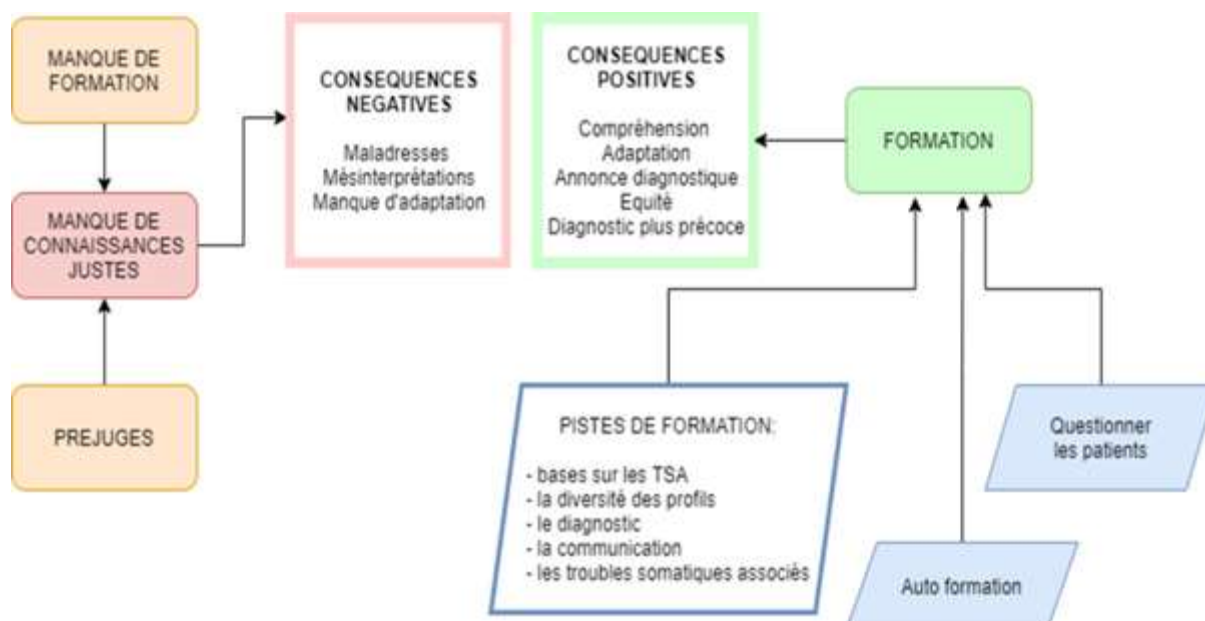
MANQUE DE FORMATION

MANQUE DE CONNAISSANCES JUSTES

PREJUGES

CONSEQUENCES NEGATIVES

Maladresses
Mésinterprétations
Manque d'adaptation

CONSEQUENCES POSITIVES

Compréhension
Adaptation
Annonce diagnostique
Equité
Diagnostic plus précoce

FORMATION

PISTES DE FORMATION:

- bases sur les TSA
- la diversité des profils
- le diagnostic
- la communication
- les troubles somatiques associés

Auto formation

Questionner les patients